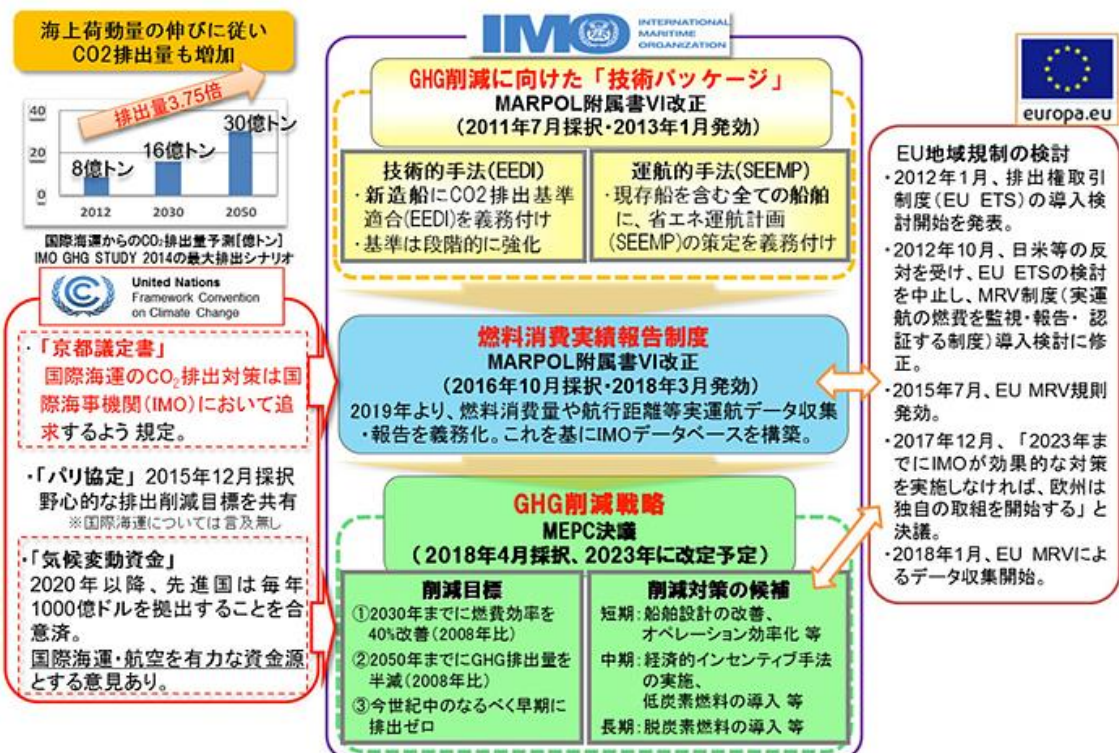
海上荷動量の伸びに従い
CO2排出量も増加

排出量3.75倍

40
20
0

8億トン
16億トン
30億トン

2012
2030
2050

国際海運からのCO₂排出量予測[億トン]
IMO GHG STUDY 2014の最大排出シナリオ

United Nations
Framework Convention
on Climate Change

・「京都議定書」
国際海運の$CO_2$排出対策は国際海事機関(IMO)において追求するよう 規定。

・「パリ協定」 2015年12月採択
野心的な排出削減目標を共有
※国際海運については言及無し

・「気候変動資金」
2020年以降、先進国は毎年1000億ドルを拠出することを合意済。
国際海運・航空を有力な資金源とする意見あり。

IMO INTERNATIONAL MARITIME ORGANIZATION

GHG削減に向けた「技術パッケージ」
MARPOL附属書VI改正
(2011年7月採択・2013年1月発効)

技術的手法(EEDI)
・新造船にCO2排出基準適合(EEDI)を義務付け
・基準は段階的に強化

運航的手法(SEEMP)
・現存船を含む全ての船舶に、省エネ運航計画(SEEMP)の策定を義務付け

燃料消費実績報告制度
MARPOL附属書VI改正
(2016年10月採択・2018年3月発効)
2019年より、燃料消費量や航行距離等実運航データ収集・報告を義務化。これを基にIMOデータベースを構築。

GHG削減戦略
MEPC決議
(2018年4月採択、2023年に改定予定)

削減目標
①2030年までに燃費効率を40%改善(2008年比)
②2050年までにGHG排出量を半減(2008年比)
③今世紀中のなるべく早期に排出ゼロ

削減対策の候補
短期:船舶設計の改善、オペレーション効率化 等
中期:経済的インセンティブ手法の実施、低炭素燃料の導入 等
長期:脱炭素燃料の導入 等

europa.eu

EU地域規制の検討
・2012年1月、排出権取引制度(EU ETS)の導入検討開始を発表。
・2012年10月、日米等の反対を受け、EU ETSの検討を中止し、MRV制度(実運航の燃費を監視・報告・認証する制度)導入検討に修正。
・2015年7月、EU MRV規則発効。
・2017年12月、「2023年までにIMOが効果的な対策を実施しなければ、欧州は独自の取組を開始する」と決議。
・2018年1月、EU MRVによるデータ収集開始。